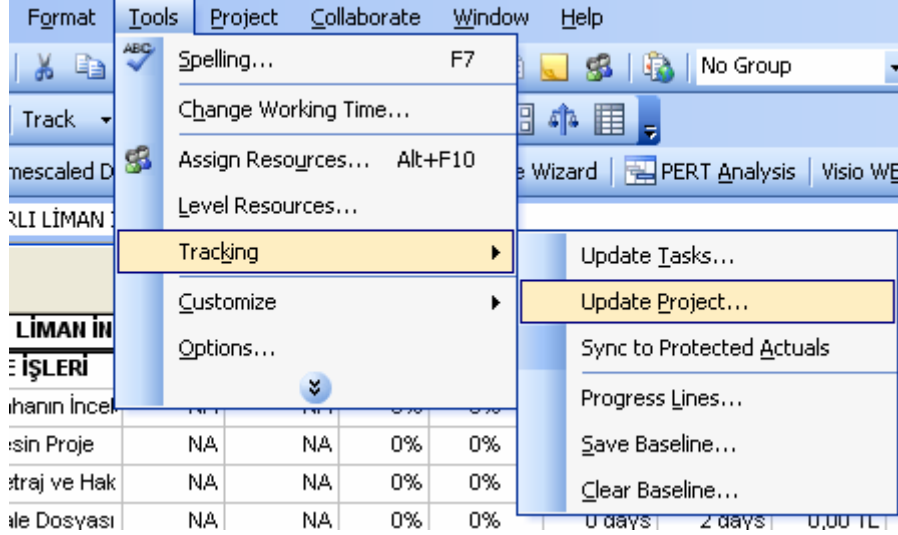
Format Tools Project Collaborate Window Help

No Group

Track

mescaled D

e Wizard PERT Analysis Visio WB

RLI LİMAN İ

LİMAN İN

E İŞLERİ

ahanın İncel

esin Proje NA NA 0% 0%

etraj ve Hak NA NA 0% 0%

ale Dosyası NA NA 0% 0% 0 days 2 days 0,00 TL

Spelling... F7

Change Working Time...

Assign Resources... Alt+F10

Level Resources...

Tracking

Customize

Options...

Update Tasks...

Update Project...

Sync to Protected Actuals

Progress Lines...

Save Baseline...

Clear Baseline...